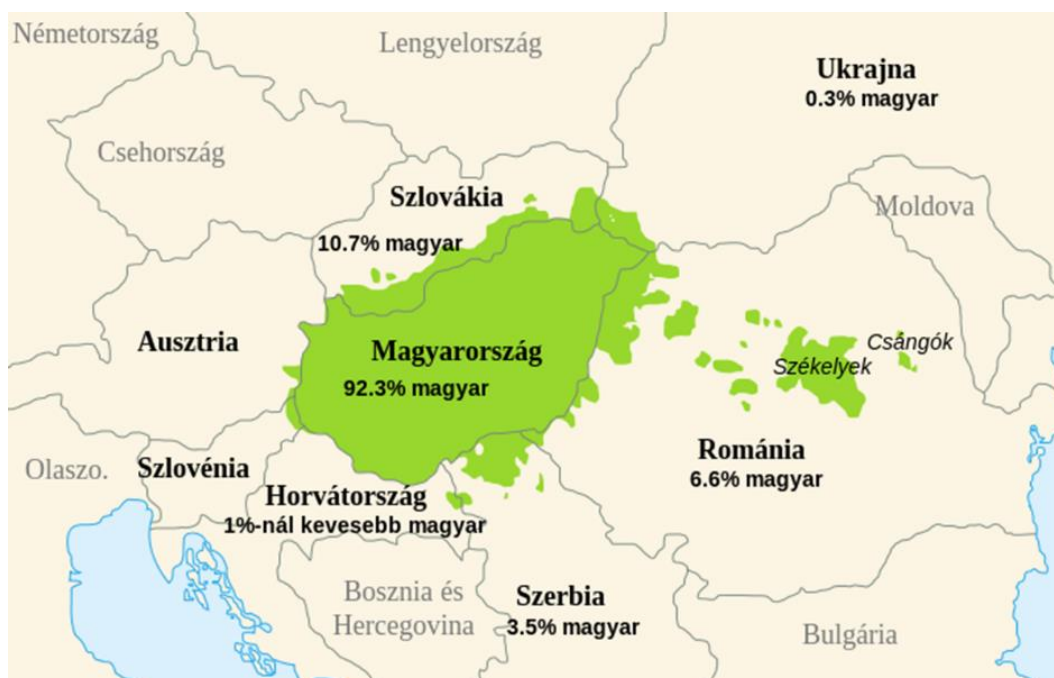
Németország
Lengyelország
Ukrajna
0.3% magyar
Csehország
Szlovákia
10.7% magyar
Moldova
Ausztria
Magyarország
92.3% magyar
Csángók
Székelyek
Olaszo.
Szlovénia
Románia
6.6% magyar
Horvátország
1%-nál kevesebb magyar
Bosznia és Hercegovina
Szerbia
3.5% magyar
Bulgária